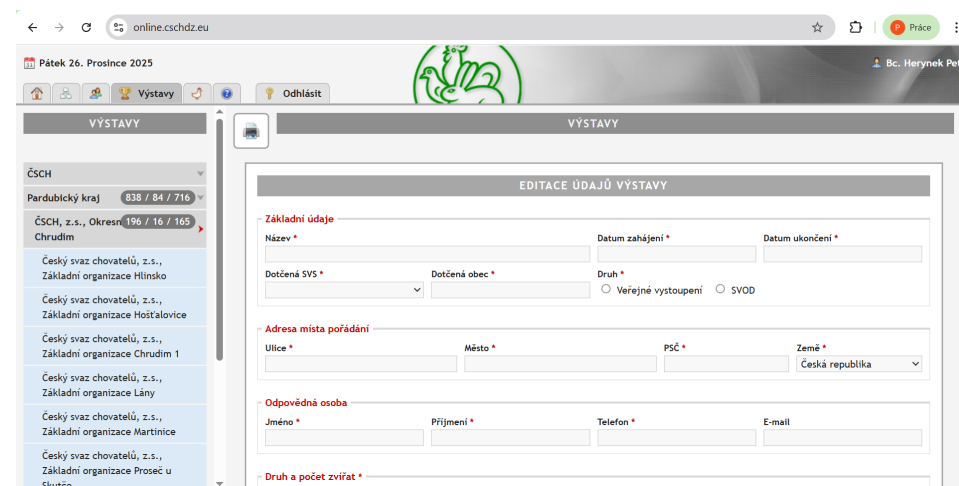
online.cschdz.eu

Práce

Pátek 26. Prosince 2025

Bc. Herynek Pet

Výstavy

Odhlásit

VÝSTAVY

ČSCH

Pardubický kraj 838 / 84 / 716

ČSCH, z.s., Okresn 196 / 16 / 165 Chrudim

Český svaz chovatelů, z.s., Základní organizace Hlinsko

Český svaz chovatelů, z.s., Základní organizace Hošťalovice

Český svaz chovatelů, z.s., Základní organizace Chrudim 1

Český svaz chovatelů, z.s., Základní organizace Lány

Český svaz chovatelů, z.s., Základní organizace Martinice

Český svaz chovatelů, z.s., Základní organizace Proseč u Skutče

VÝSTAVY

EDITACE ÚDAJŮ VÝSTAVY

Základní údaje

Název *

Datum zahájení *

Datum ukončení *

Dotčená SVS *

Dotčená obec *

Druh *

Veřejné vystoupení

SVOD

Adresa místa pořádání

Ulice *

Město *

PSČ *

Země *

Česká republika

Odpovědná osoba

Jméno *

Příjmení *

Telefon *

E-mail

Druh a počet zvířat *